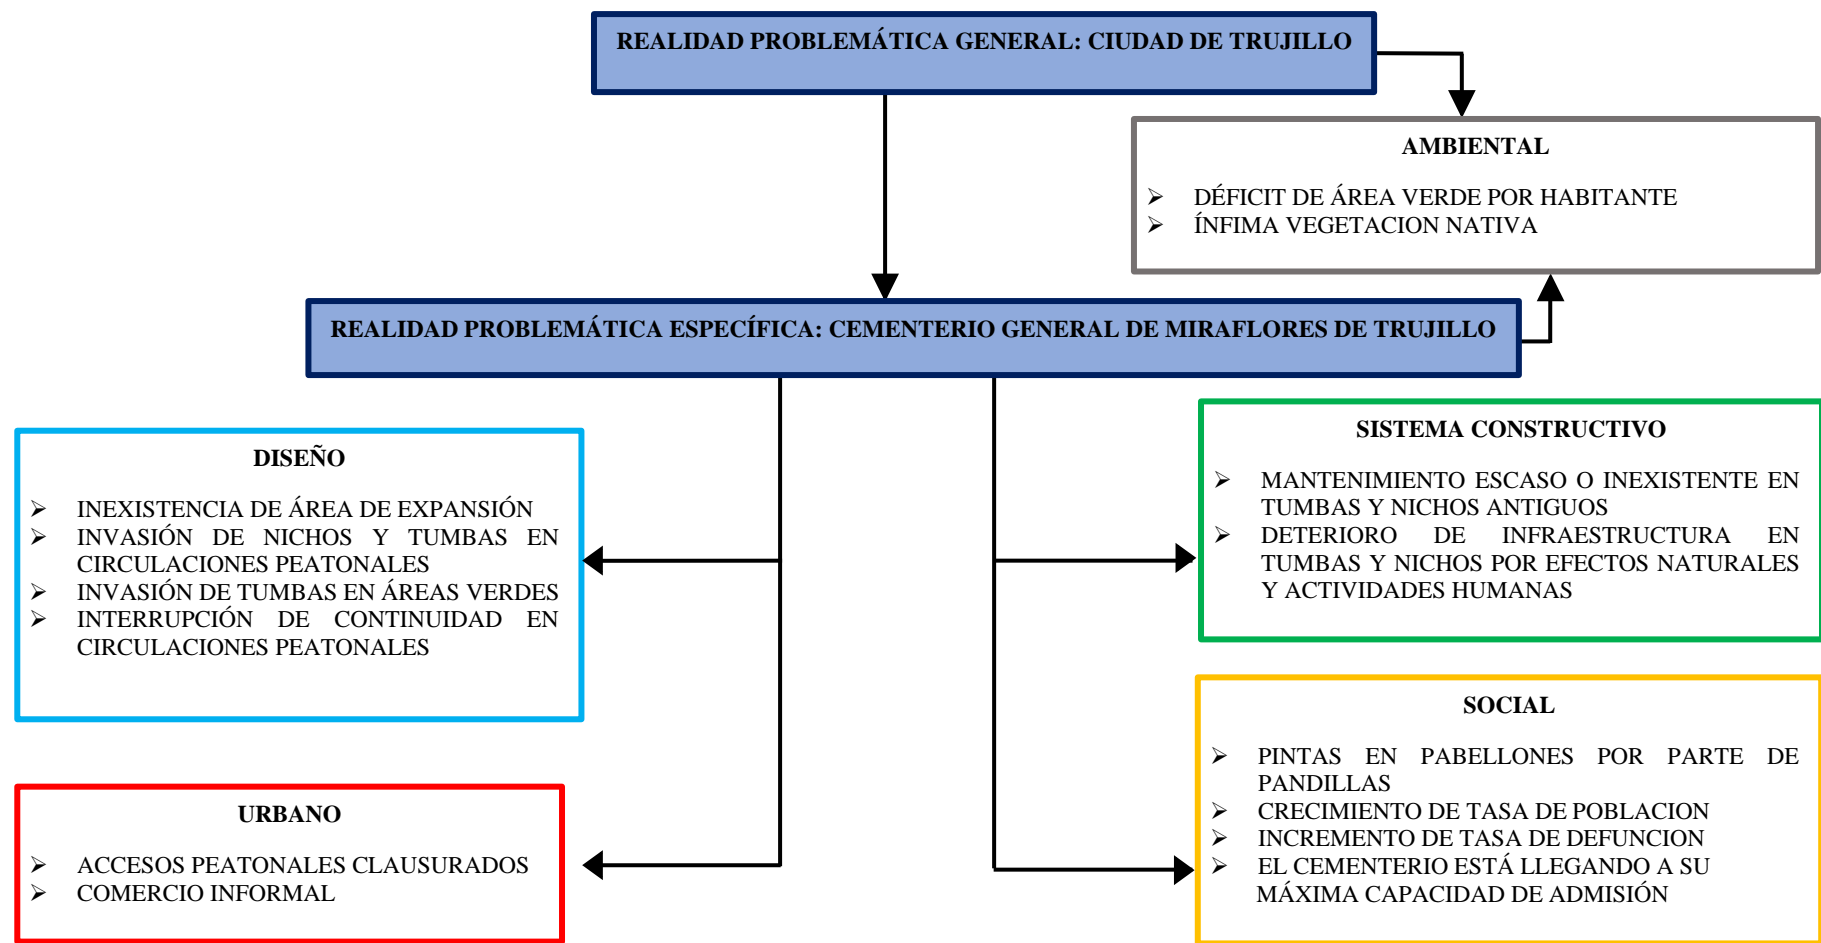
REALIDAD PROBLEMÁTICA GENERAL: CIUDAD DE TRUJILLO

AMBIENTAL

- DÉFICIT DE ÁREA VERDE POR HABITANTE
- ÍNFIMA VEGETACION NATIVA

REALIDAD PROBLEMÁTICA ESPECÍFICA: CEMENTERIO GENERAL DE MIRAFLORES DE TRUJILLO

DISEÑO

- INEXISTENCIA DE ÁREA DE EXPANSIÓN
- INVASIÓN DE NICHOS Y TUMBAS EN CIRCULACIONES PEATONALES
- INVASIÓN DE TUMBAS EN ÁREAS VERDES
- INTERRUPCIÓN DE CONTINUIDAD EN CIRCULACIONES PEATONALES

SISTEMA CONSTRUCTIVO

- MANTENIMIENTO ESCASO O INEXISTENTE EN TUMBAS Y NICHOS ANTIGUOS
- DETERIORO DE INFRAESTRUCTURA EN TUMBAS Y NICHOS POR EFECTOS NATURALES Y ACTIVIDADES HUMANAS

URBANO

- ACCESOS PEATONALES CLAUSURADOS
- COMERCIO INFORMAL

SOCIAL

- PINTAS EN PABELLONES POR PARTE DE PANDILLAS
- CRECIMIENTO DE TASA DE POBLACION
- INCREMENTO DE TASA DE DEFUNCION
- EL CEMENTERIO ESTÁ LLEGANDO A SU MÁXIMA CAPACIDAD DE ADMISIÓN